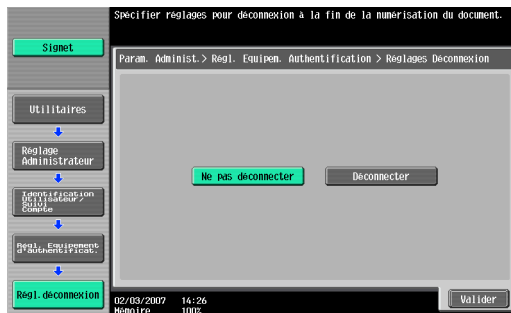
Spécifier réglages pour déconnexion à la fin de la numérisation du document.

Signet

Param. Administ. > Régl. Equipen. Authentification > Réglages Déconnexion

Utilitaires

Réglage Administrateur

Identification Utilisateur/ Suivi Compte

Régl. Equipement d'authentificat.

Régl. déconnexion

Ne pas déconnecter

Déconnecter

02/03/2007 14:26
Mémoire 100%

Valider